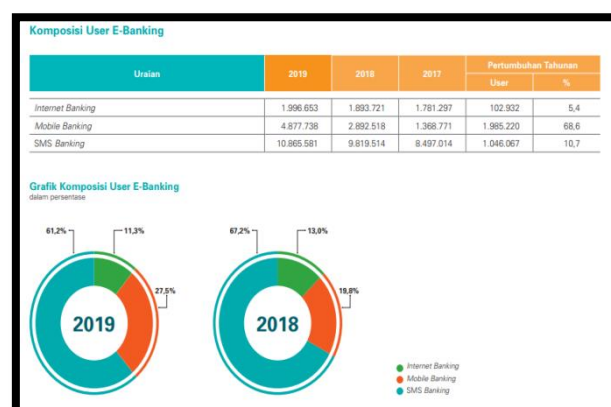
Komposisi User E-Banking

| Uraian | 2019 | 2018 | 2017 | Pertumbuhan Tahunan User | Pertumbuhan Tahunan % |
|---|---|---|---|---|---|
| Internet Banking | 1.996.653 | 1.893.721 | 1.781.297 | 102.932 | 5,4 |
| Mobile Banking | 4.877.738 | 2.892.518 | 1.368.771 | 1.985.220 | 68,6 |
| SMS Banking | 10.865.581 | 9.819.514 | 8.497.014 | 1.046.067 | 10,7 |

Grafik Komposisi User E-Banking
dalam persentase

61,2%
11,3%
27,5%
2019

67,2%
13,0%
19,8%
2018

Internet Banking
Mobile Banking
SMS Banking